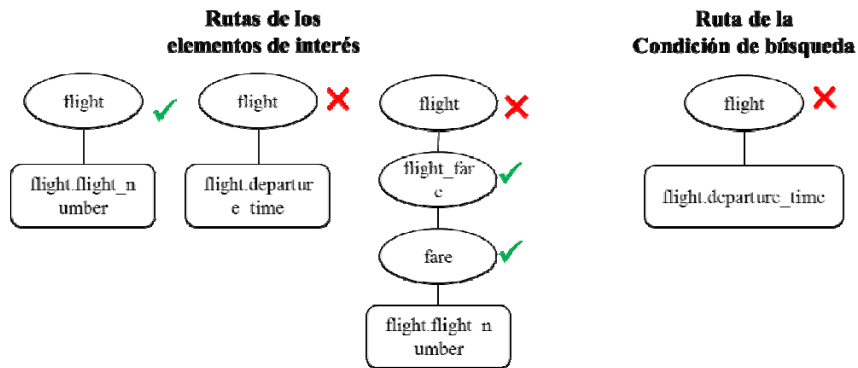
Rutas de los elementos de interés

flight

flight.flight_n umber

flight

flight.departur e_time

flight

flight_far e

fare

flight.flight_n umber

Ruta de la Condición de búsqueda

flight

flight.departure_time